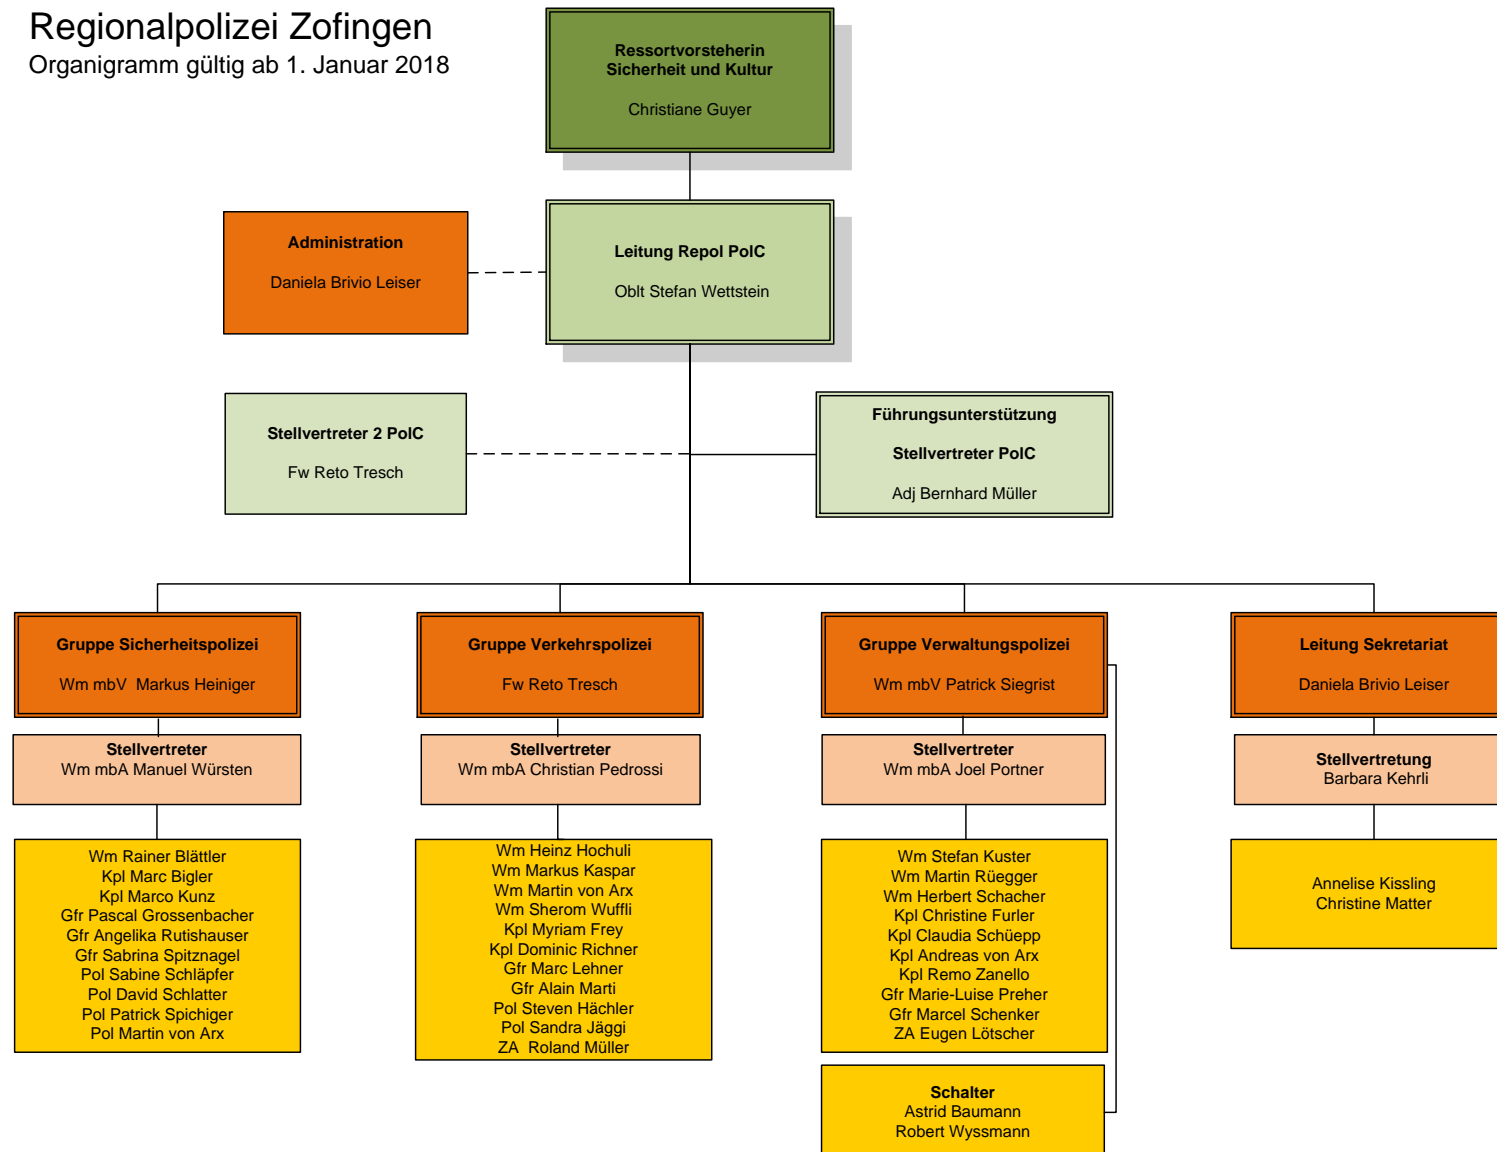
Regionalpolizei Zofingen
Organigramm gültig ab 1. Januar 2018

Ressortvorsteherin
Sicherheit und Kultur

Christiane Guyer

Administration

Daniela Brivio Leiser

Leitung Repol PolC

Oblt Stefan Wettstein

Stellvertreter 2 PolC

Fw Reto Tresch

Führungsunterstützung

Stellvertreter PolC

Adj Bernhard Müller

Gruppe Sicherheitspolizei

Wm mbV Markus Heiniger

Stellvertreter
Wm mbA Manuel Würsten

Wm Rainer Blättler
Kpl Marc Bigler
Kpl Marco Kunz
Gfr Pascal Grossenbacher
Gfr Angelika Rutishauser
Gfr Sabrina Spitznagel
Pol Sabine Schläpfer
Pol David Schlatter
Pol Patrick Spichiger
Pol Martin von Arx

Gruppe Verkehrspolizei

Fw Reto Tresch

Stellvertreter
Wm mbA Christian Pedrossi

Wm Heinz Hochuli
Wm Markus Kaspar
Wm Martin von Arx
Wm Sherom Wuffli
Kpl Myriam Frey
Kpl Dominic Richner
Gfr Marc Lehner
Gfr Alain Marti
Pol Steven Hächler
Pol Sandra Jäggi
ZA Roland Müller

Gruppe Verwaltungspolizei

Wm mbV Patrick Siegrist

Stellvertreter
Wm mbA Joel Portner

Wm Stefan Kuster
Wm Martin Rüegger
Wm Herbert Schacher
Kpl Christine Furler
Kpl Claudia Schüepp
Kpl Andreas von Arx
Kpl Remo Zanello
Gfr Marie-Luise Preher
Gfr Marcel Schenker
ZA Eugen Lötscher

Schalter
Astrid Baumann
Robert Wyssmann

Leitung Sekretariat

Daniela Brivio Leiser

Stellvertretung
Barbara Kehrli

Annelise Kissling
Christine Matter